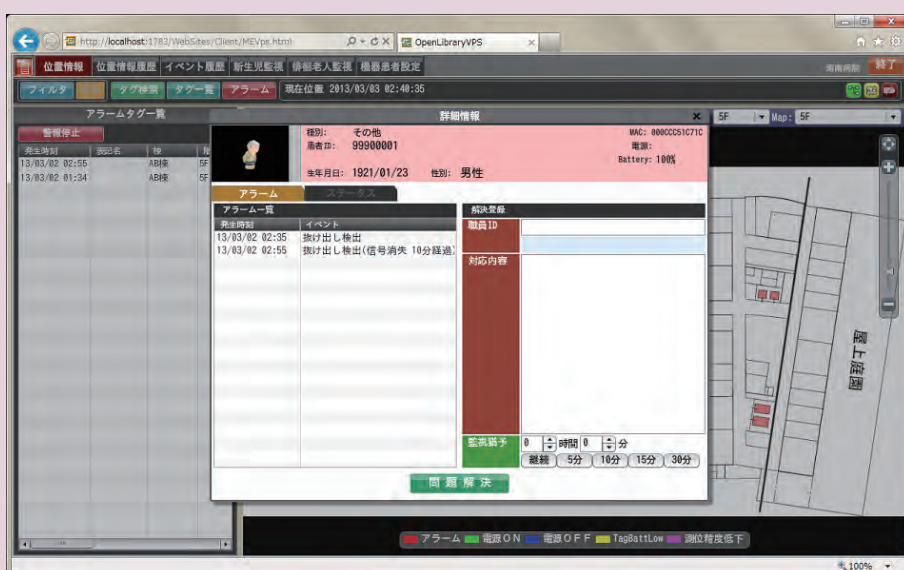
http://localhost:1783/WebSites/Client/MEVps.html
OpenLibraryVPS

位置情報 位置情報履歴 イベント履歴 新生児監視 徘徊老人監視 糖尿患者設定
終了

フィルタ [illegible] タグ検索 タグ一覧 アラーム 現在位置 2013/03/03 02:40:35

アラームタグ一覧
警報停止

| 発生時刻 | 表示名 | 棟 | 階 |
|---|---|---|---|
| 13/03/02 02:55 | | AB棟 | 5F |
| 13/03/02 01:34 | | AB棟 | 5F |

5F Map: 5F

詳細情報

種別: その他
患者ID: 99900001
生年月日: 1921/01/23 性別: 男性
MAC: 000CC51C71C
電源:
Battery: 100%

アラーム ステータス

アラーム一覧

| 発生時刻 | イベント |
|---|---|
| 13/03/02 02:35 | 抜け出し検出 |
| 13/03/02 02:55 | 抜け出し検出(信号消失 10分経過) |

解決登録
職員ID
対応内容
監視猶予 0 時間 0 分
継続 5分 10分 15分 30分

問題解決

屋上庭園

アラーム 電源ON 電源OFF TagBattLow 測位精度低下

100%